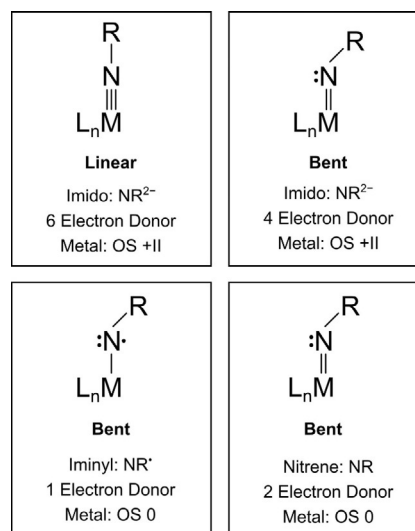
R
N
$L_nM$

Linear

Imido: $NR^{2-}$
6 Electron Donor
Metal: OS +II

R
:N
$L_nM$

Bent

Imido: $NR^{2-}$
4 Electron Donor
Metal: OS +II

R
:N·
$L_nM$

Bent

Iminyl: $NR^{\cdot}$
1 Electron Donor
Metal: OS 0

R
:N
$L_nM$

Bent

Nitrene: NR
2 Electron Donor
Metal: OS 0